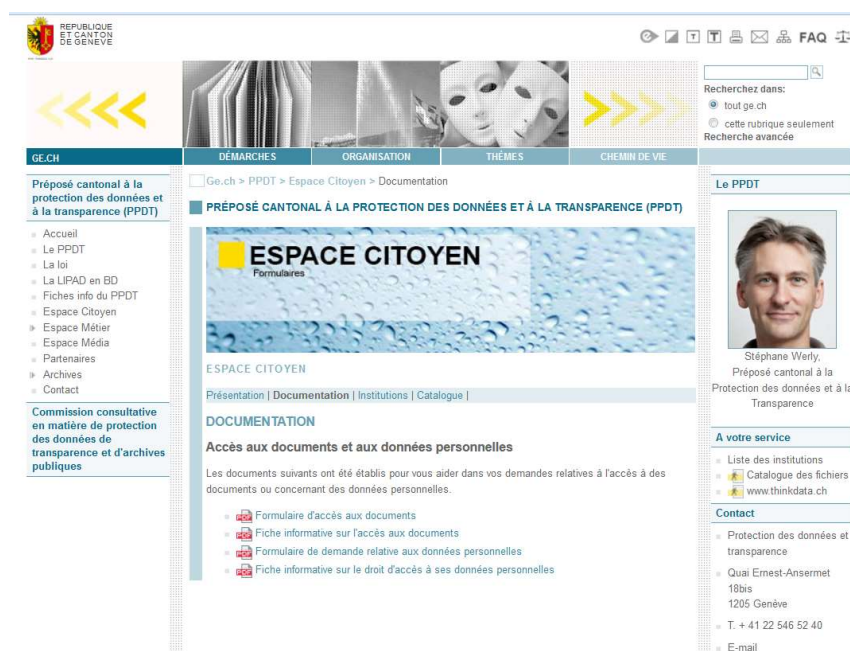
REPUBLIQUE ET CANTON DE GENEVE

FAQ

Recherchez dans:
tout ge.ch
cette rubrique seulement
Recherche avancée

GE.CH | DÉMARCHES | ORGANISATION | THÈMES | CHEMIN DE VIE

Préposé cantonal à la protection des données et à la transparence (PPDT)

Accueil
Le PPDT
La loi
La LIPAD en BD
Fiches info du PPDT
Espace Citoyen
Espace Métier
Espace Média
Partenaires
Archives
Contact

Commission consultative en matière de protection des données de transparence et d'archives publiques

Ge.ch > PPDT > Espace Citoyen > Documentation

PRÉPOSÉ CANTONAL À LA PROTECTION DES DONNÉES ET À LA TRANSPARENCE (PPDT)

ESPACE CITOYEN
Formulaires

ESPACE CITOYEN

Présentation | Documentation | Institutions | Catalogue |

DOCUMENTATION

Accès aux documents et aux données personnelles

Les documents suivants ont été établis pour vous aider dans vos demandes relatives à l'accès à des documents ou concernant des données personnelles.

Formulaire d'accès aux documents
Fiche informative sur l'accès aux documents
Formulaire de demande relative aux données personnelles
Fiche informative sur le droit d'accès à ses données personnelles

Le PPDT

Stéphane Werly, Préposé cantonal à la Protection des données et à la Transparence

A votre service

Liste des institutions
Catalogue des fichiers
www.thinkdata.ch

Contact

Protection des données et transparence
Quai Ernest-Ansermet 18bis 1205 Genève
T. + 41 22 546 52 40
E-mail